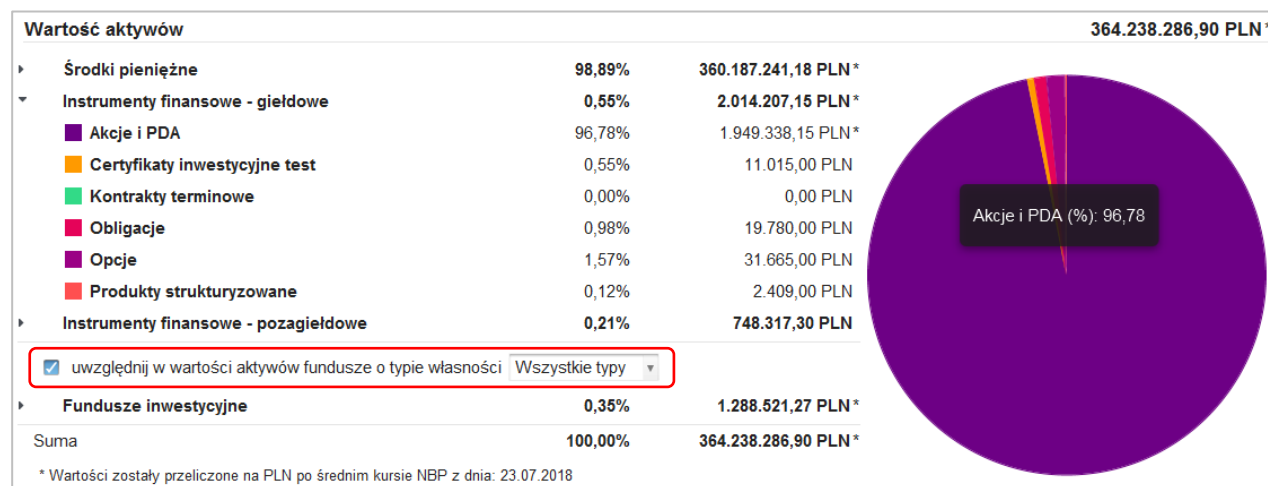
Wartość aktywów 364.238.286,90 PLN*

| | | |
|---|---|---|
| Środki pieniężne | 98,89% | 360.187.241,18 PLN* |
| Instrumenty finansowe - giełdowe | 0,55% | 2.014.207,15 PLN* |
| Akcje i PDA | 96,78% | 1.949.338,15 PLN* |
| Certyfikaty inwestycyjne test | 0,55% | 11.015,00 PLN |
| Kontrakty terminowe | 0,00% | 0,00 PLN |
| Obligacje | 0,98% | 19.780,00 PLN |
| Opcje | 1,57% | 31.665,00 PLN |
| Produkty strukturyzowane | 0,12% | 2.409,00 PLN |
| Instrumenty finansowe - pozagiełdowe | 0,21% | 748.317,30 PLN |

uwzględnij w wartości aktywów fundusze o typie własności Wszystkie typy

| | | |
|---|---|---|
| Fundusze inwestycyjne | 0,35% | 1.288.521,27 PLN* |
| Suma | 100,00% | 364.238.286,90 PLN* |

* Wartości zostały przeliczone na PLN po średnim kursie NBP z dnia: 23.07.2018

Akcje i PDA (%): 96,78